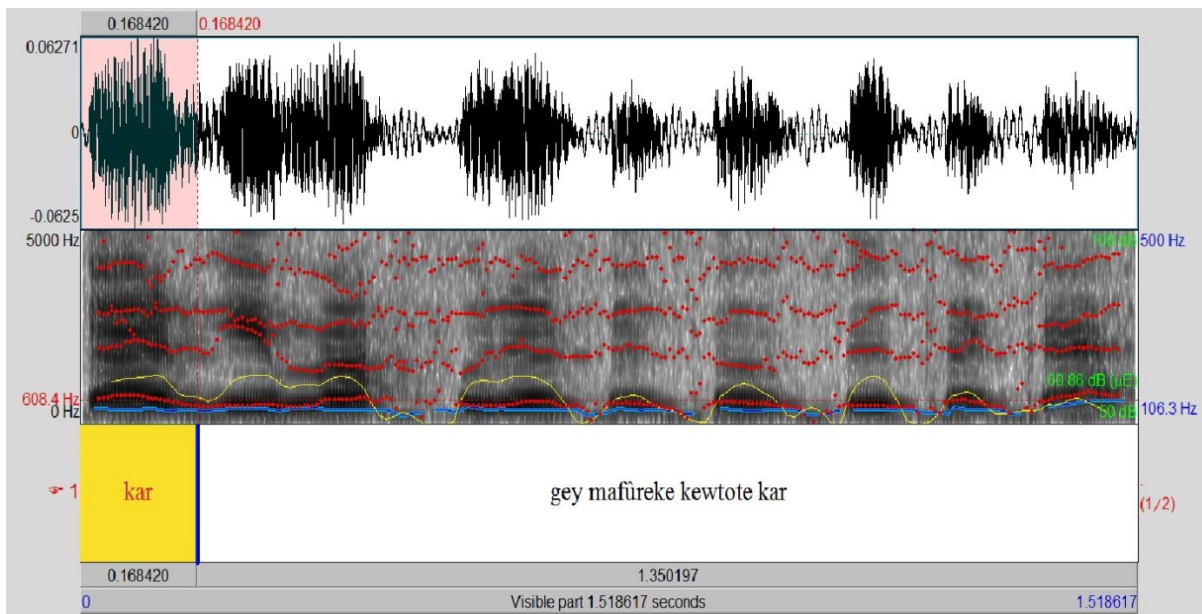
0.168420 0.168420

0.06271

0

-0.0625

5000 Hz

100 dB 500 Hz

608.4 Hz

0 Hz

60.86 dB (μE)

50 dB 106.3 Hz

1

kar

gey mafûreke kewtote kar

(1/2)

0.168420

1.350197

0

Visible part 1.518617 seconds

1.518617